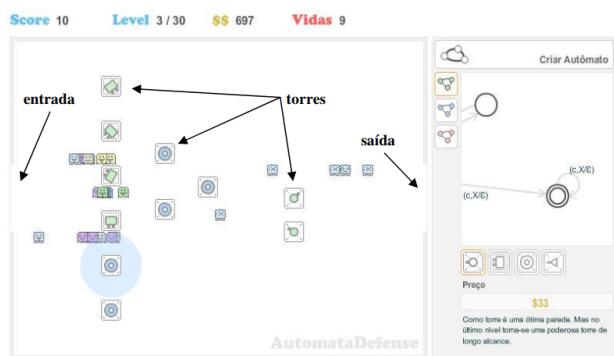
Score 10 Level 3 / 30 $$ 697 Vidas 9

entrada

torres

saída

AutomataDefense

Criar Autômato

(c,X/Є)

(c,X/Є)

Preço

$33

Como torre é uma ótima parede. Mas no último nível torna-se uma poderosa torre de longo alcance.